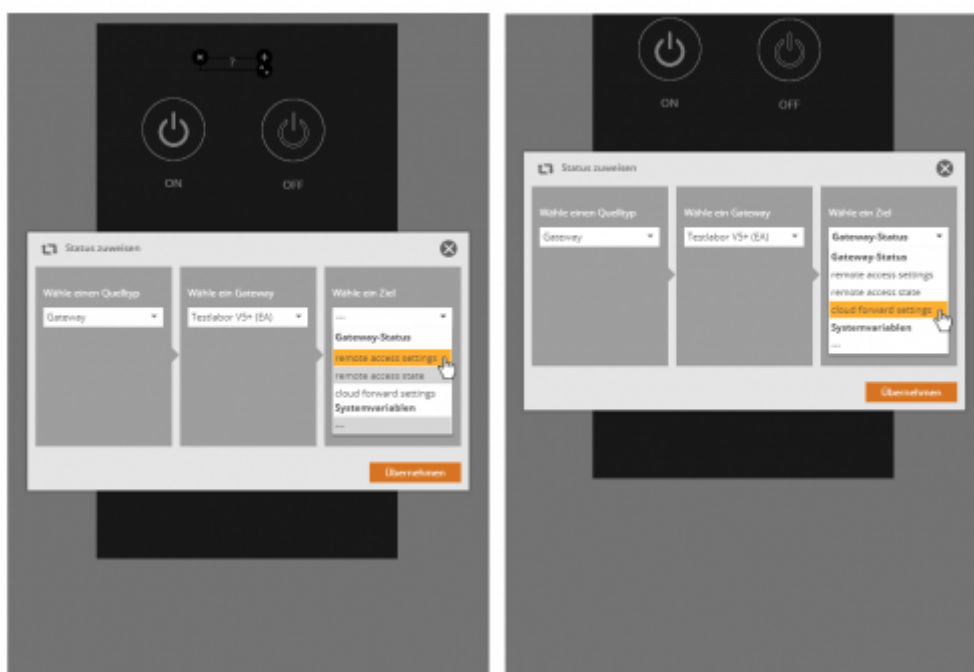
?

ON

OFF

Status zuweisen

Wähle einen Quelltyp

Gateway

Wähle ein Gateway

Testlabor V5+ (EA)

Wähle ein Ziel

---

Gateway-Status

remote access settings

remote access state

cloud forward settings

Systemvariablen

---

Übernehmen

ON

OFF

Status zuweisen

Wähle einen Quelltyp

Gateway

Wähle ein Gateway

Testlabor V5+ (EA)

Wähle ein Ziel

Gateway-Status

Gateway-Status

remote access settings

remote access state

cloud forward settings

Systemvariablen

---

Übernehmen